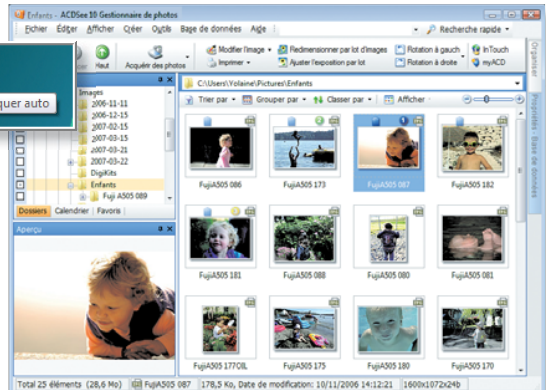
Enfants - ACDSee 10 Gestionnaire de photos

Fichier Éditer Afficher Créer Outils Base de données Aide

Recherche rapide

quer auto

Haut Acquérir des photos

Modifier l'image Imprimer Redimensionner par lot d'images Ajuster l'exposition par lot Rotation à gauche Rotation à droite InTouch myACD

Organiser

C:\Users\Yolaine\Pictures\Enfants

Images
2006-11-11
2006-12-15
2007-02-15
2007-03-15
2007-03-21
2007-03-22
DigiKits
Enfants
FujiA505 089

Dossiers Calendrier Favoris

Aperçu

Trier par Grouper par Classer par Afficher

Propriétés - Base de données

FujiA505 086
FujiA505 173
FujiA505 087
FujiA505 088
FujiA505 181
FujiA505 084
FujiA505 085
FujiA505 081
FujiA505 177OIL
FujiA505 175
FujiA505 180
FujiA505 170

Total 25 éléments (28,6 Mo) FujiA505 087 178,5 Ko, Date de modification: 10/11/2006 14:12:21 1600x1072x24b